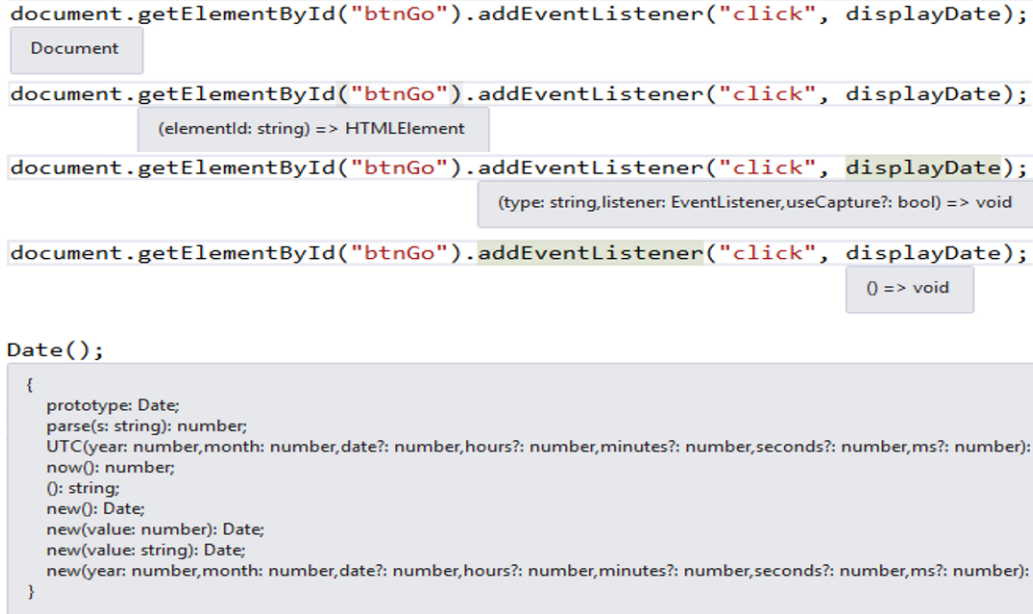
document.getElementById("btnGo").addEventListener("click", displayDate);

Document

document.getElementById("btnGo").addEventListener("click", displayDate);

(elementId: string) => HTMLElement

document.getElementById("btnGo").addEventListener("click", displayDate);

(type: string,listener: EventListener,useCapture?: bool) => void

document.getElementById("btnGo").addEventListener("click", displayDate);

() => void

Date();

{
prototype: Date;
parse(s: string): number;
UTC(year: number,month: number,date?: number,hours?: number,minutes?: number,seconds?: number,ms?: number):
now(): number;
(): string;
new(): Date;
new(value: number): Date;
new(value: string): Date;
new(year: number,month: number,date?: number,hours?: number,minutes?: number,seconds?: number,ms?: number):
}